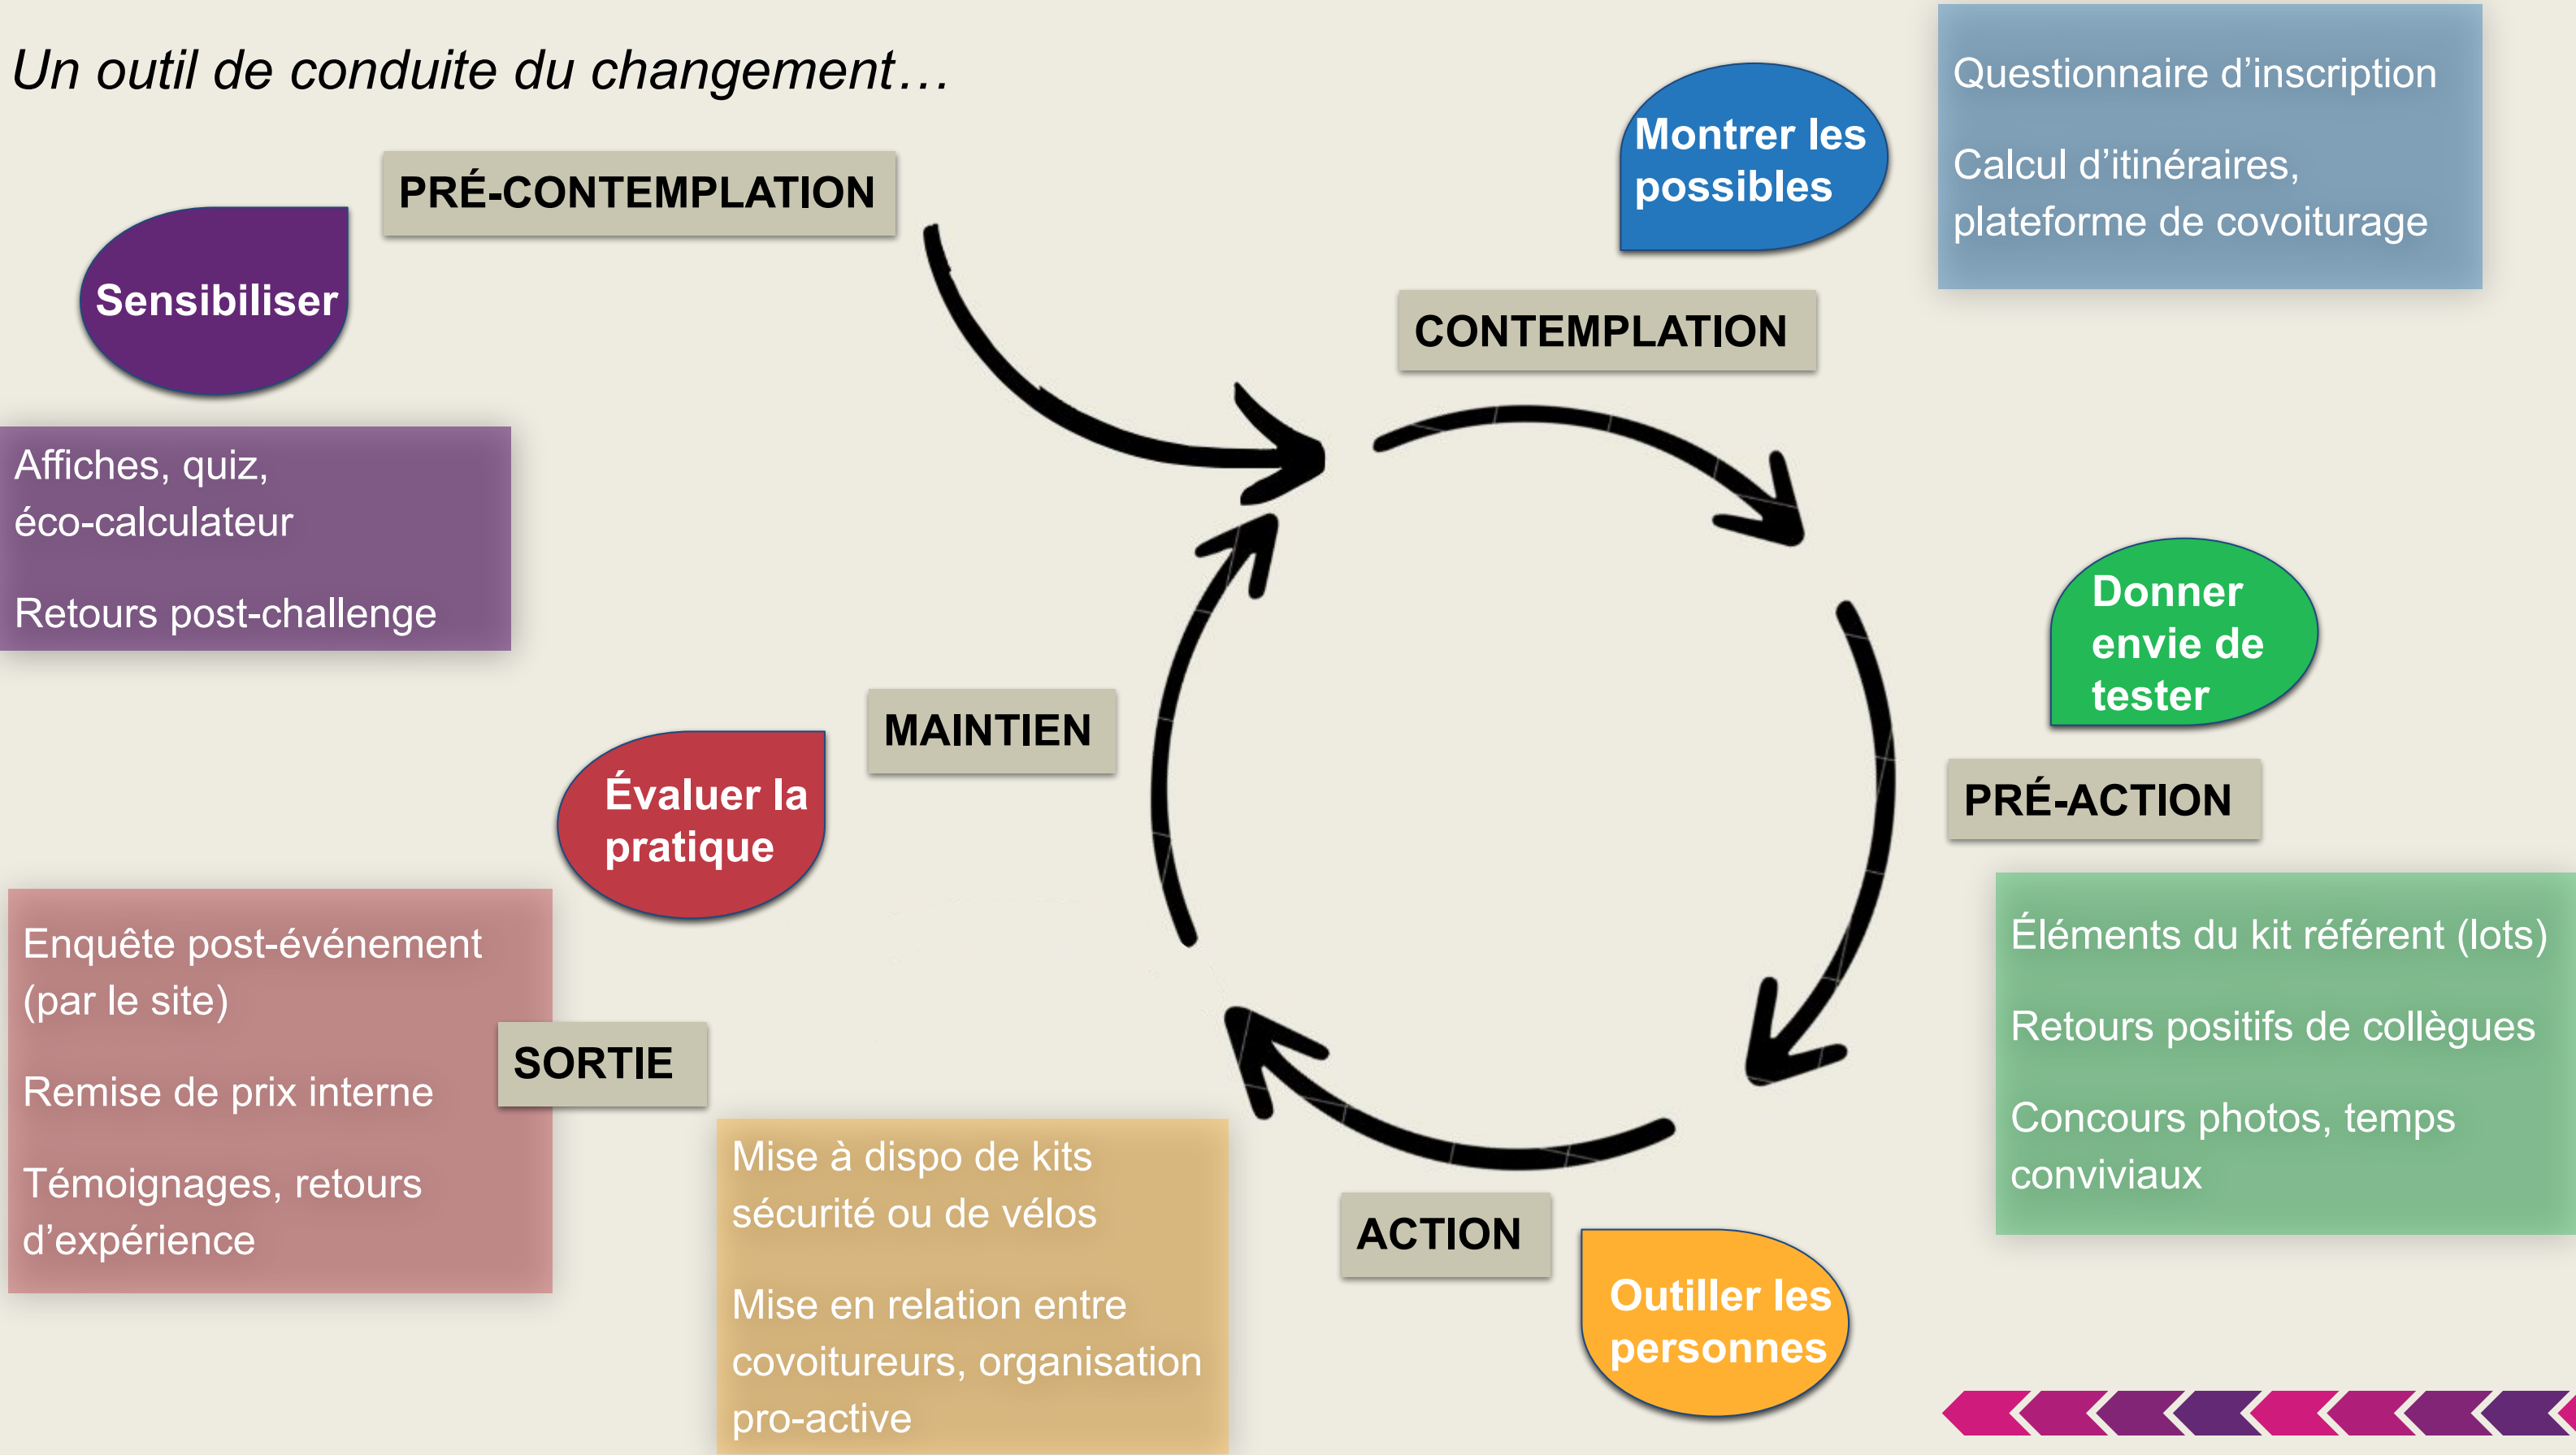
Un outil de conduite du changement…

PRÉ-CONTEMPLATION

Sensibiliser

Affiches, quiz, éco-calculateur

Retours post-challenge

Montrer les possibles

Questionnaire d'inscription

Calcul d'itinéraires, plateforme de covoiturage

CONTEMPLATION

Donner envie de tester

PRÉ-ACTION

Éléments du kit référent (lots)

Retours positifs de collègues

Concours photos, temps conviviaux

MAINTIEN

Évaluer la pratique

Enquête post-événement (par le site)

Remise de prix interne

Témoignages, retours d'expérience

SORTIE

Mise à dispo de kits sécurité ou de vélos

Mise en relation entre covoitureurs, organisation pro-active

ACTION

Outiller les personnes